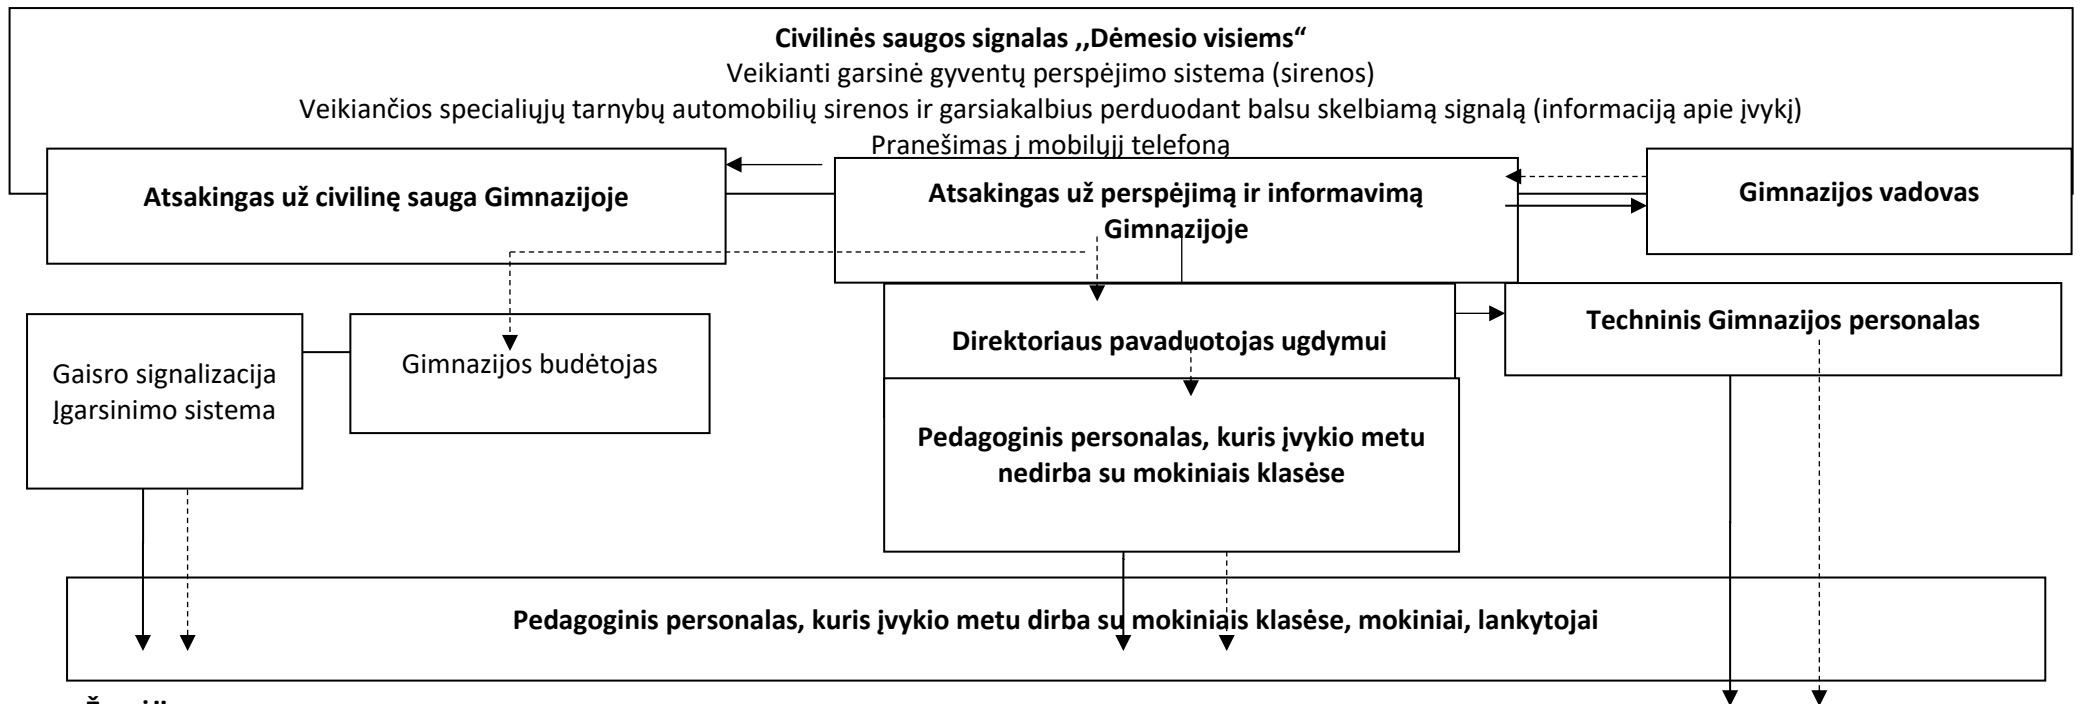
Civilinės saugos signalas ,,Dėmesio visiems“
Veikianti garsinė gyventų perspėjimo sistema (sirenos)
Veikiančios specialiųjų tarnybų automobilių sirenos ir garsiakalbius perduodant balsu skelbiamą signalą (informaciją apie įvykį)
Pranešimas į mobilųjį telefoną

Atsakingas už civilinę sauga Gimnazijoje

Atsakingas už perspėjimą ir informavimą Gimnazijoje

Gimnazijos vadovas

Direktoriaus pavaduotojas ugdymui

Techninis Gimnazijos personalas

Gaisro signalizacija Įgarsinimo sistema

Gimnazijos budėtojas

Pedagoginis personalas, kuris įvykio metu nedirba su mokiniais klasėse

Pedagoginis personalas, kuris įvykio metu dirba su mokiniais klasėse, mokiniai, lankytojai

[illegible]